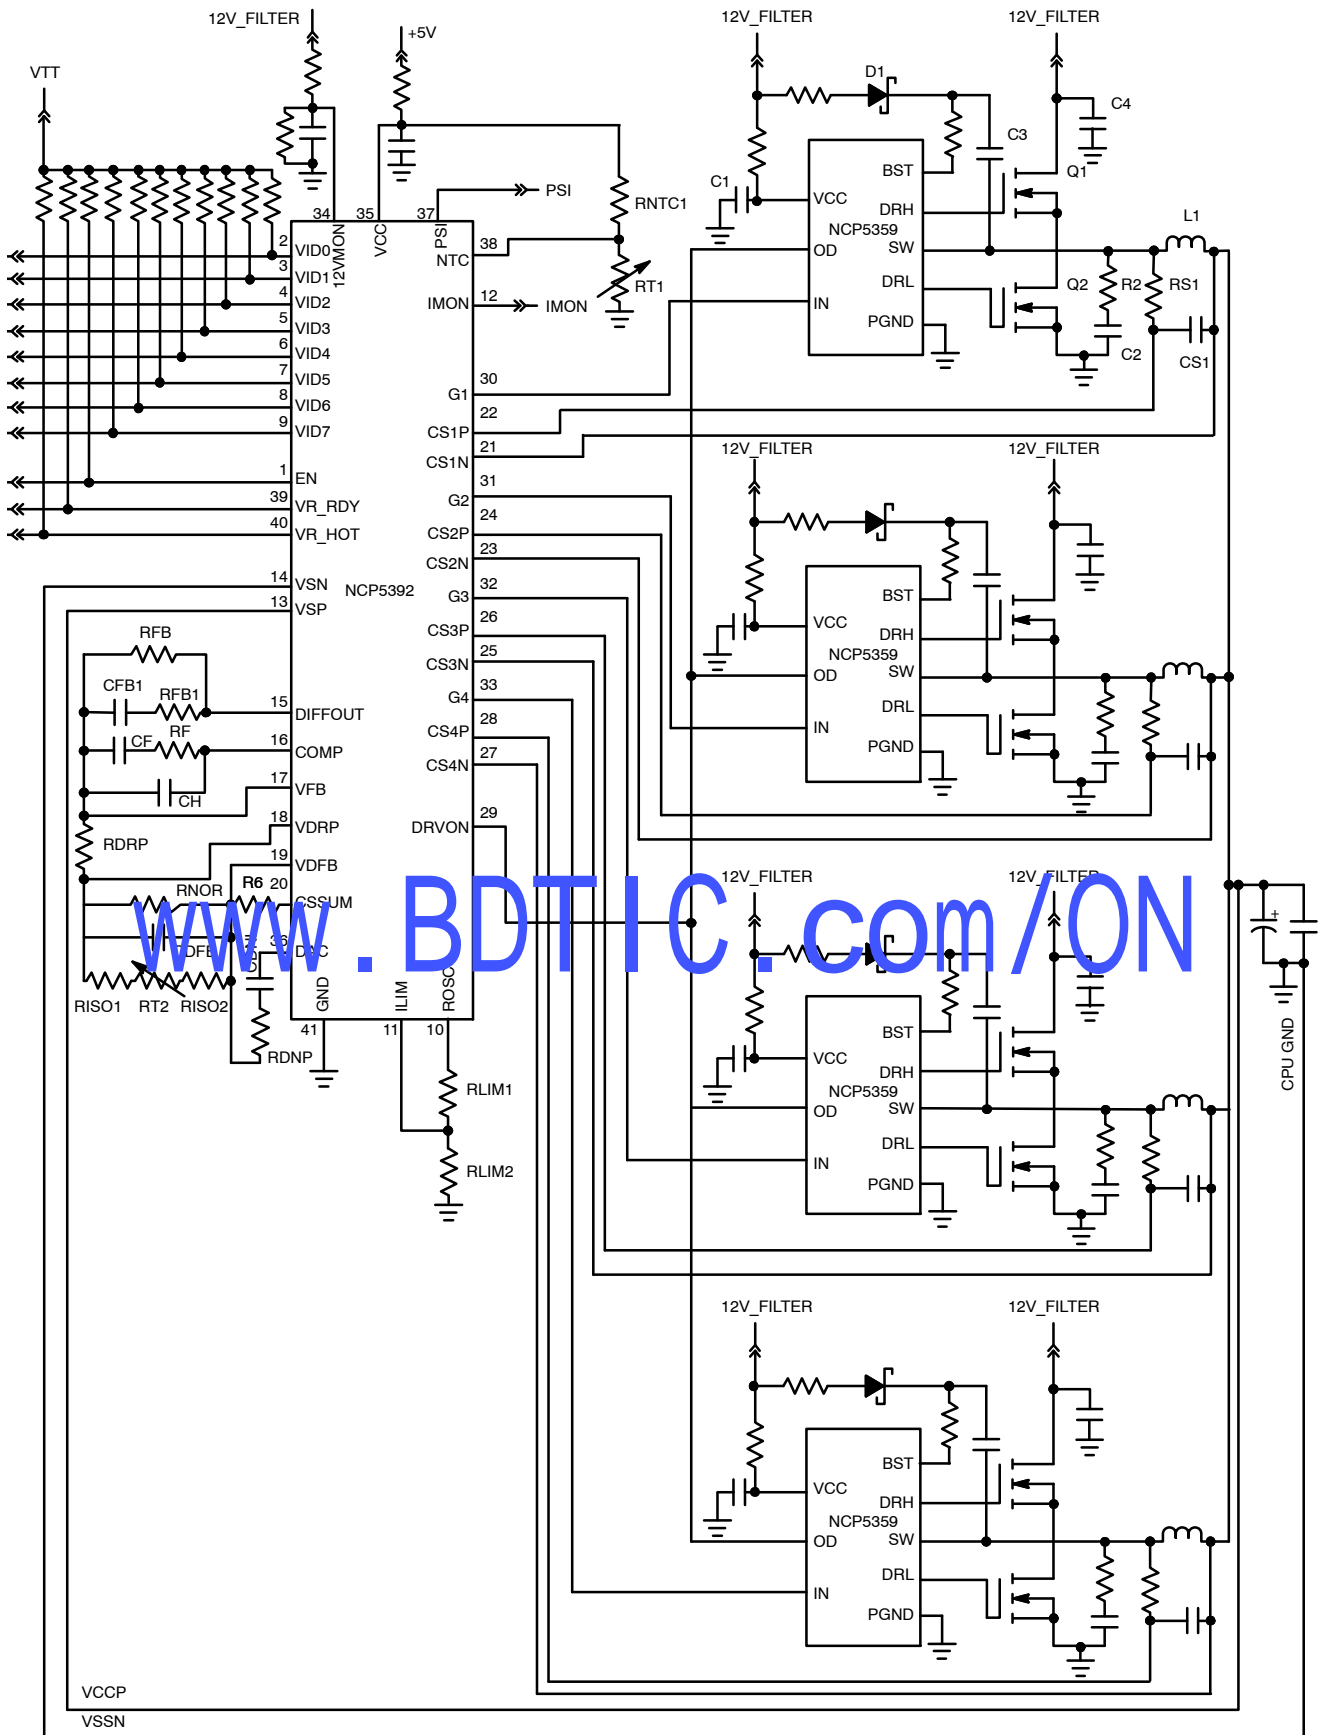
12V_FILTER
+5V
12V_FILTER
12V_FILTER
VTT
D1
C4
C3
Q1
C1
BST
DRH
VCC
NCP5359
SW
OD
DRL
IN
PGND
L1
Q2
R2
RS1
C2
CS1
PSI
RNTC1
RT1
34
35
37
12VMON
VCC
PSI
2 VID0
3 VID1
4 VID2
5 VID3
6 VID4
7 VID5
8 VID6
9 VID7
1 EN
39 VR_RDY
40 VR_HOT
14 VSN
13 VSP
NCP5392
38 NTC
IMON 12 IMON
30 G1
22 CS1P
21 CS1N
31 G2
24 CS2P
23 CS2N
32 G3
26 CS3P
25 CS3N
33 G4
28 CS4P
27 CS4N
29 DRVON
RFB
CFB1
RFB1
15 DIFFOUT
CF
RF
16 COMP
CH
17 VFB
RDRP
18 VDRP
19 VDFB
RNOR
R6
20 CSSUM
DFB
36 DAC
RISO1
RT2
RISO2
RDNP
GND
ILIM
ROSC
41
11
10
RLIM1
RLIM2
12V_FILTER
12V_FILTER
BST
VCC
DRH
NCP5359
OD
SW
DRL
IN
PGND
12V_FILTER
12V_FILTER
BST
VCC
DRH
NCP5359
OD
SW
DRL
IN
PGND
CPU GND
12V_FILTER
12V_FILTER
BST
VCC
DRH
NCP5359
OD
SW
DRL
IN
PGND
VCCP
VSSN
www.BDTIC.com/ON